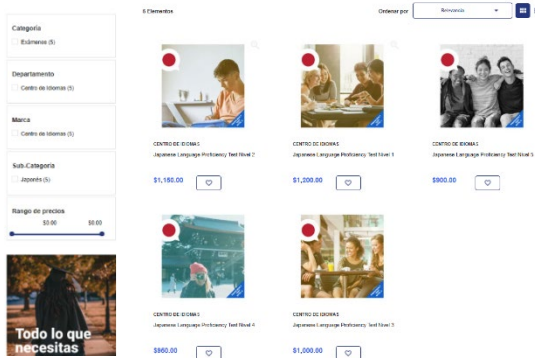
Categoría
Exámenes (5)

Departamento
Centro de Idiomas (5)

Marca
Centro de Idiomas (5)

Sub-Categoría
Japonés (5)

Rango de precios
$0.00 $0.00

Todo lo que necesitas

5 Elementos

Ordenar por Relevancia

CENTRO DE IDIOMAS
Japanese Language Proficiency Test Nivel 2
$1,150.00

CENTRO DE IDIOMAS
Japanese Language Proficiency Test Nivel 1
$1,200.00

CENTRO DE IDIOMAS
Japanese Language Proficiency Test Nivel 5
$900.00

CENTRO DE IDIOMAS
Japanese Language Proficiency Test Nivel 4
$950.00

CENTRO DE IDIOMAS
Japanese Language Proficiency Test Nivel 3
$1,000.00